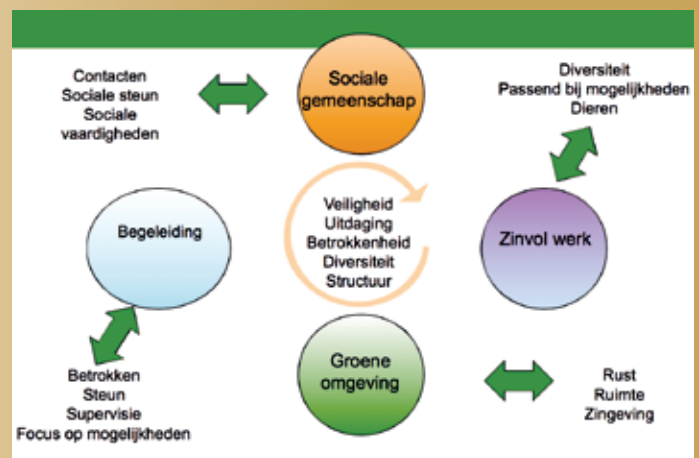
Contacten
Sociale steun
Sociale
vaardigheden

Sociale
gemeenschap

Diversiteit
Passend bij mogelijkheden
Dieren

Begeleiding

Veiligheid
Uitdaging
Betrokkenheid
Diversiteit
Structuur

Zinvol werk

Groene
omgeving

Betrokken
Steun
Supervisie
Focus op mogelijkheden

Rust
Ruimte
Zingeving